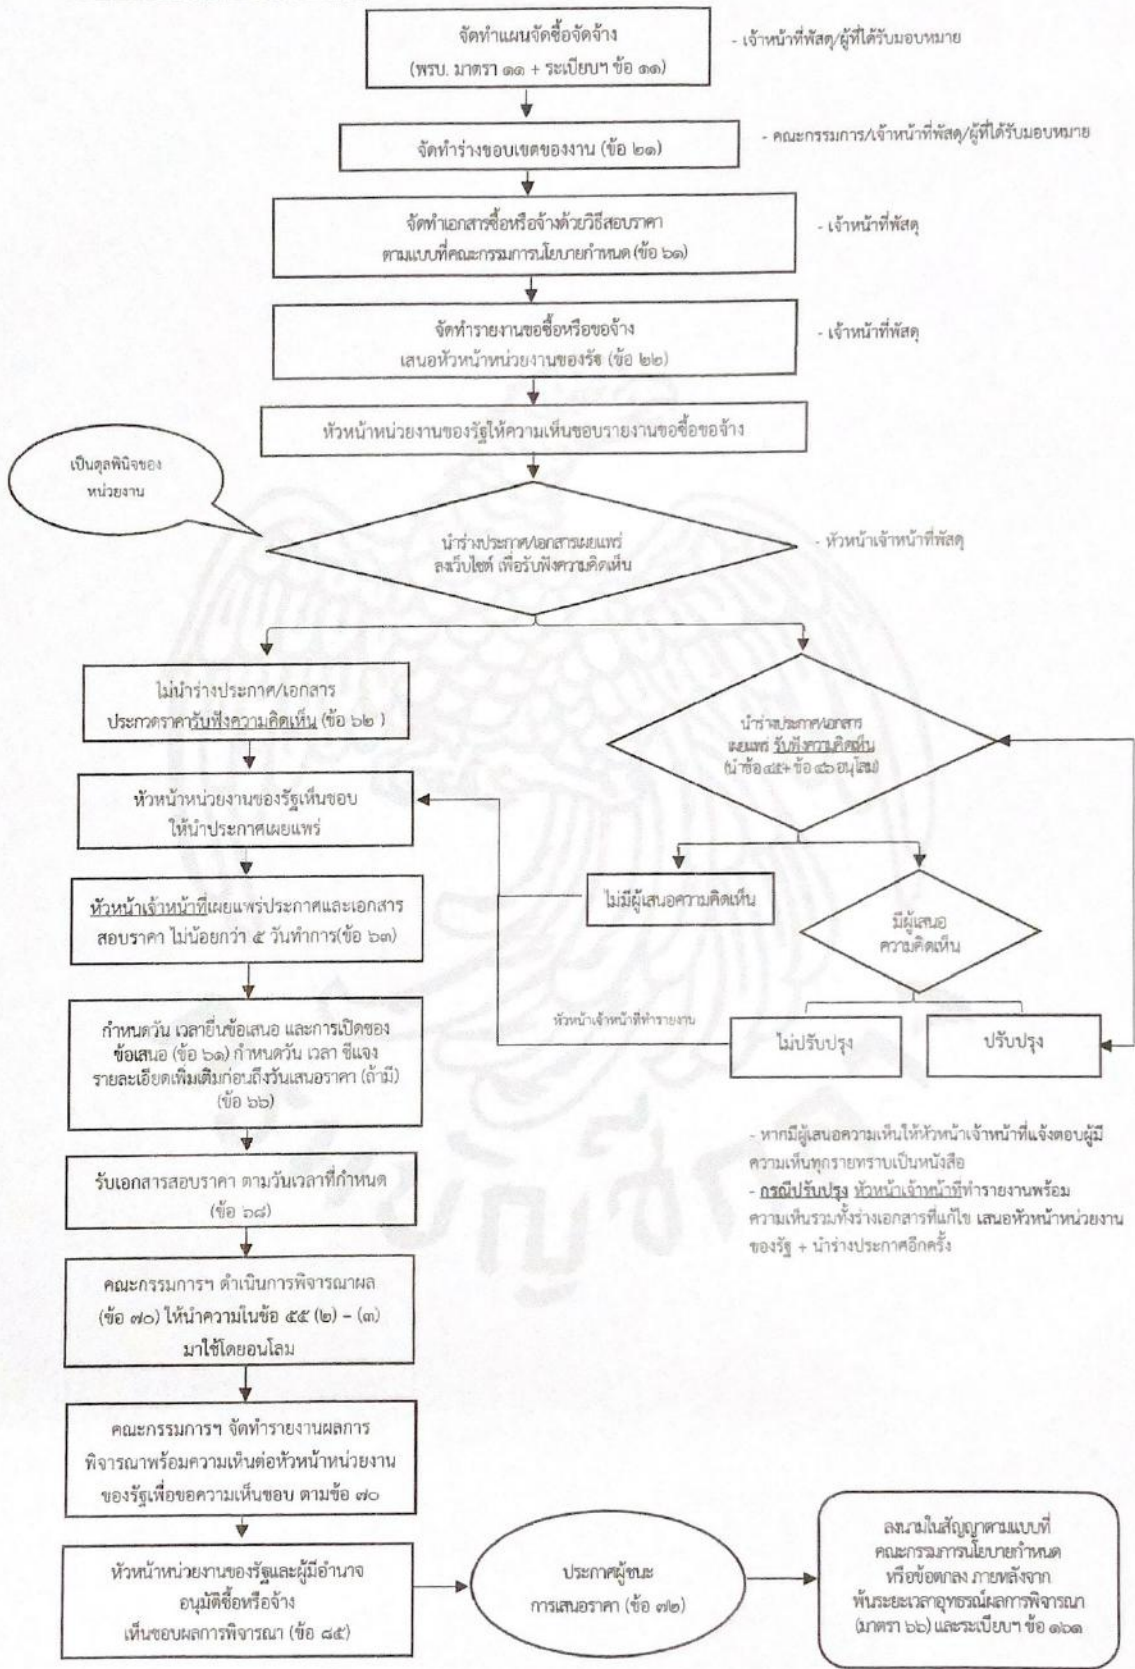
จัดทำแผนจัดซื้อจัดจ้าง (พรบ. มาตรา ๑๑ + ระเบียบฯ ข้อ ๑๑)

- เจ้าหน้าที่พัสดุ/ผู้ที่ได้รับมอบหมาย

จัดทำร่างขอบเขตของงาน (ข้อ ๒๑)

- คณะกรรมการ/เจ้าหน้าที่พัสดุ/ผู้ที่ได้รับมอบหมาย

จัดทำเอกสารซื้อหรือจ้างด้วยวิธีสอบราคา ตามแบบที่คณะกรรมการนโยบายกำหนด (ข้อ ๖๑)

- เจ้าหน้าที่พัสดุ

จัดทำรายงานขอซื้อหรือขอจ้าง เสนอหัวหน้าหน่วยงานของรัฐ (ข้อ ๒๒)

- เจ้าหน้าที่พัสดุ

หัวหน้าหน่วยงานของรัฐให้ความเห็นชอบรายงานขอซื้อขอจ้าง

เป็นดุลพินิจของหน่วยงาน

นำร่างประกาศ/เอกสารเผยแพร่ ลงเว็บไซต์ เพื่อรับฟังความคิดเห็น

- หัวหน้าเจ้าหน้าที่พัสดุ

ไม่นำร่างประกาศ/เอกสาร ประกวดราคารับฟังความคิดเห็น (ข้อ ๖๒ )

นำร่างประกาศ/เอกสาร เผยแพร่ รับฟังความคิดเห็น (นำข้อ ๔๕+ ข้อ ๔๖ อนุโลม)

หัวหน้าหน่วยงานของรัฐเห็นชอบ ให้นำประกาศเผยแพร่

ไม่มีผู้เสนอความคิดเห็น

มีผู้เสนอ ความคิดเห็น

หัวหน้าเจ้าหน้าที่เผยแพร่ประกาศและเอกสาร สอบราคา ไม่น้อยกว่า ๕ วันทำการ(ข้อ ๖๓)

หัวหน้าเจ้าหน้าที่ทำรายงาน

ไม่ปรับปรุง

ปรับปรุง

กำหนดวัน เวลายื่นข้อเสนอ และการเปิดซอง ข้อเสนอ (ข้อ ๖๑) กำหนดวัน เวลา ชี้แจง รายละเอียดเพิ่มเติมก่อนถึงวันเสนอราคา (ถ้ามี) (ข้อ ๖๖)

- หากมีผู้เสนอความเห็นให้หัวหน้าเจ้าหน้าที่แจ้งตอบผู้มีความเห็นทุกรายทราบเป็นหนังสือ
- กรณีปรับปรุง หัวหน้าเจ้าหน้าที่ทำรายงานพร้อมความเห็นรวมทั้งร่างเอกสารที่แก้ไข เสนอหัวหน้าหน่วยงานของรัฐ + นำร่างประกาศอีกครั้ง

รับเอกสารสอบราคา ตามวันเวลาที่กำหนด (ข้อ ๖๘)

คณะกรรมการฯ ดำเนินการพิจารณาผล (ข้อ ๗๐) ให้นำความในข้อ ๕๕ (๒) - (๓) มาใช้โดยอนุโลม

คณะกรรมการฯ จัดทำรายงานผลการพิจารณาพร้อมความเห็นต่อหัวหน้าหน่วยงานของรัฐเพื่อขอความเห็นชอบ ตามข้อ ๗๐

หัวหน้าหน่วยงานของรัฐและผู้มีอำนาจ อนุมัติซื้อหรือจ้าง เห็นชอบผลการพิจารณา (ข้อ ๘๕)

ประกาศผู้ชนะ การเสนอราคา (ข้อ ๗๒)

ลงนามในสัญญาตามแบบที่คณะกรรมการนโยบายกำหนด หรือข้อตกลง ภายหลังจาก พ้นระยะเวลาอุทธรณ์ผลการพิจารณา (มาตรา ๖๖) และระเบียบฯ ข้อ ๑๖๑